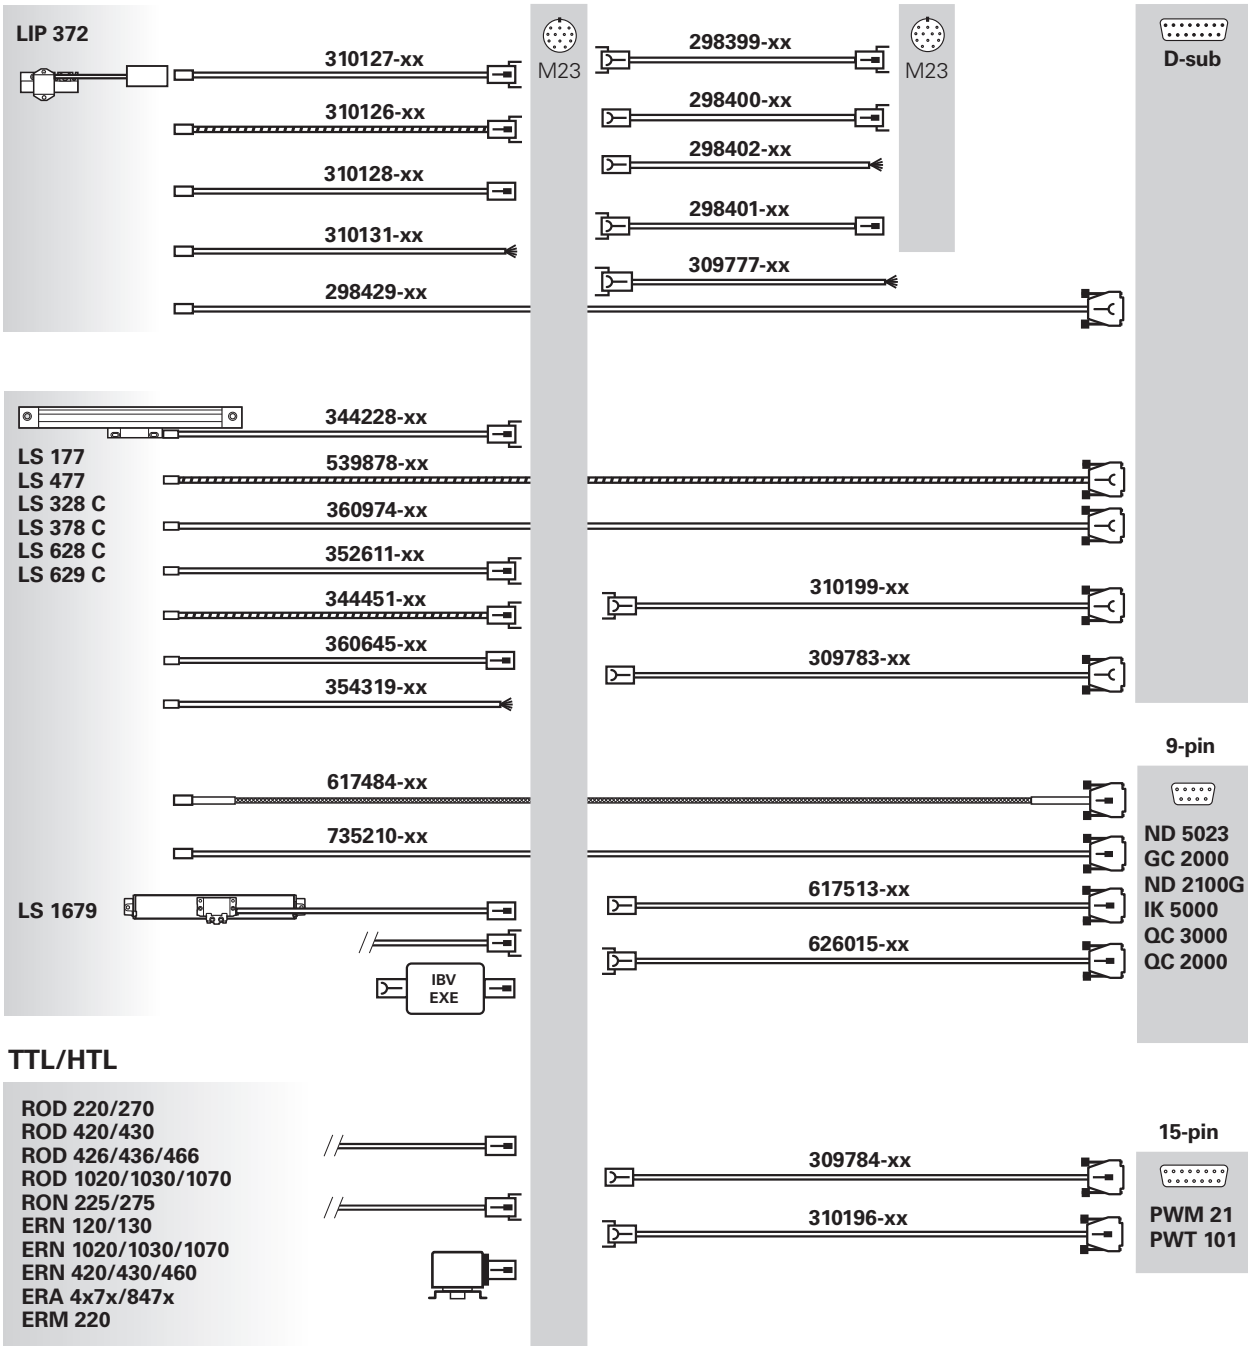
LIP 372

310127-xx

310126-xx

310128-xx

310131-xx

298429-xx

M23

298399-xx

298400-xx

298402-xx

298401-xx

309777-xx

M23

D-sub

344228-xx

LS 177
LS 477
LS 328 C
LS 378 C
LS 628 C
LS 629 C

539878-xx

360974-xx

352611-xx

344451-xx

360645-xx

354319-xx

310199-xx

309783-xx

9-pin

617484-xx

735210-xx

LS 1679

617513-xx

626015-xx

IBV
EXE

ND 5023
GC 2000
ND 2100G
IK 5000
QC 3000
QC 2000

TTL/HTL

ROD 220/270
ROD 420/430
ROD 426/436/466
ROD 1020/1030/1070
RON 225/275
ERN 120/130
ERN 1020/1030/1070
ERN 420/430/460
ERA 4x7x/847x
ERM 220

15-pin

309784-xx

310196-xx

PWM 21
PWT 101